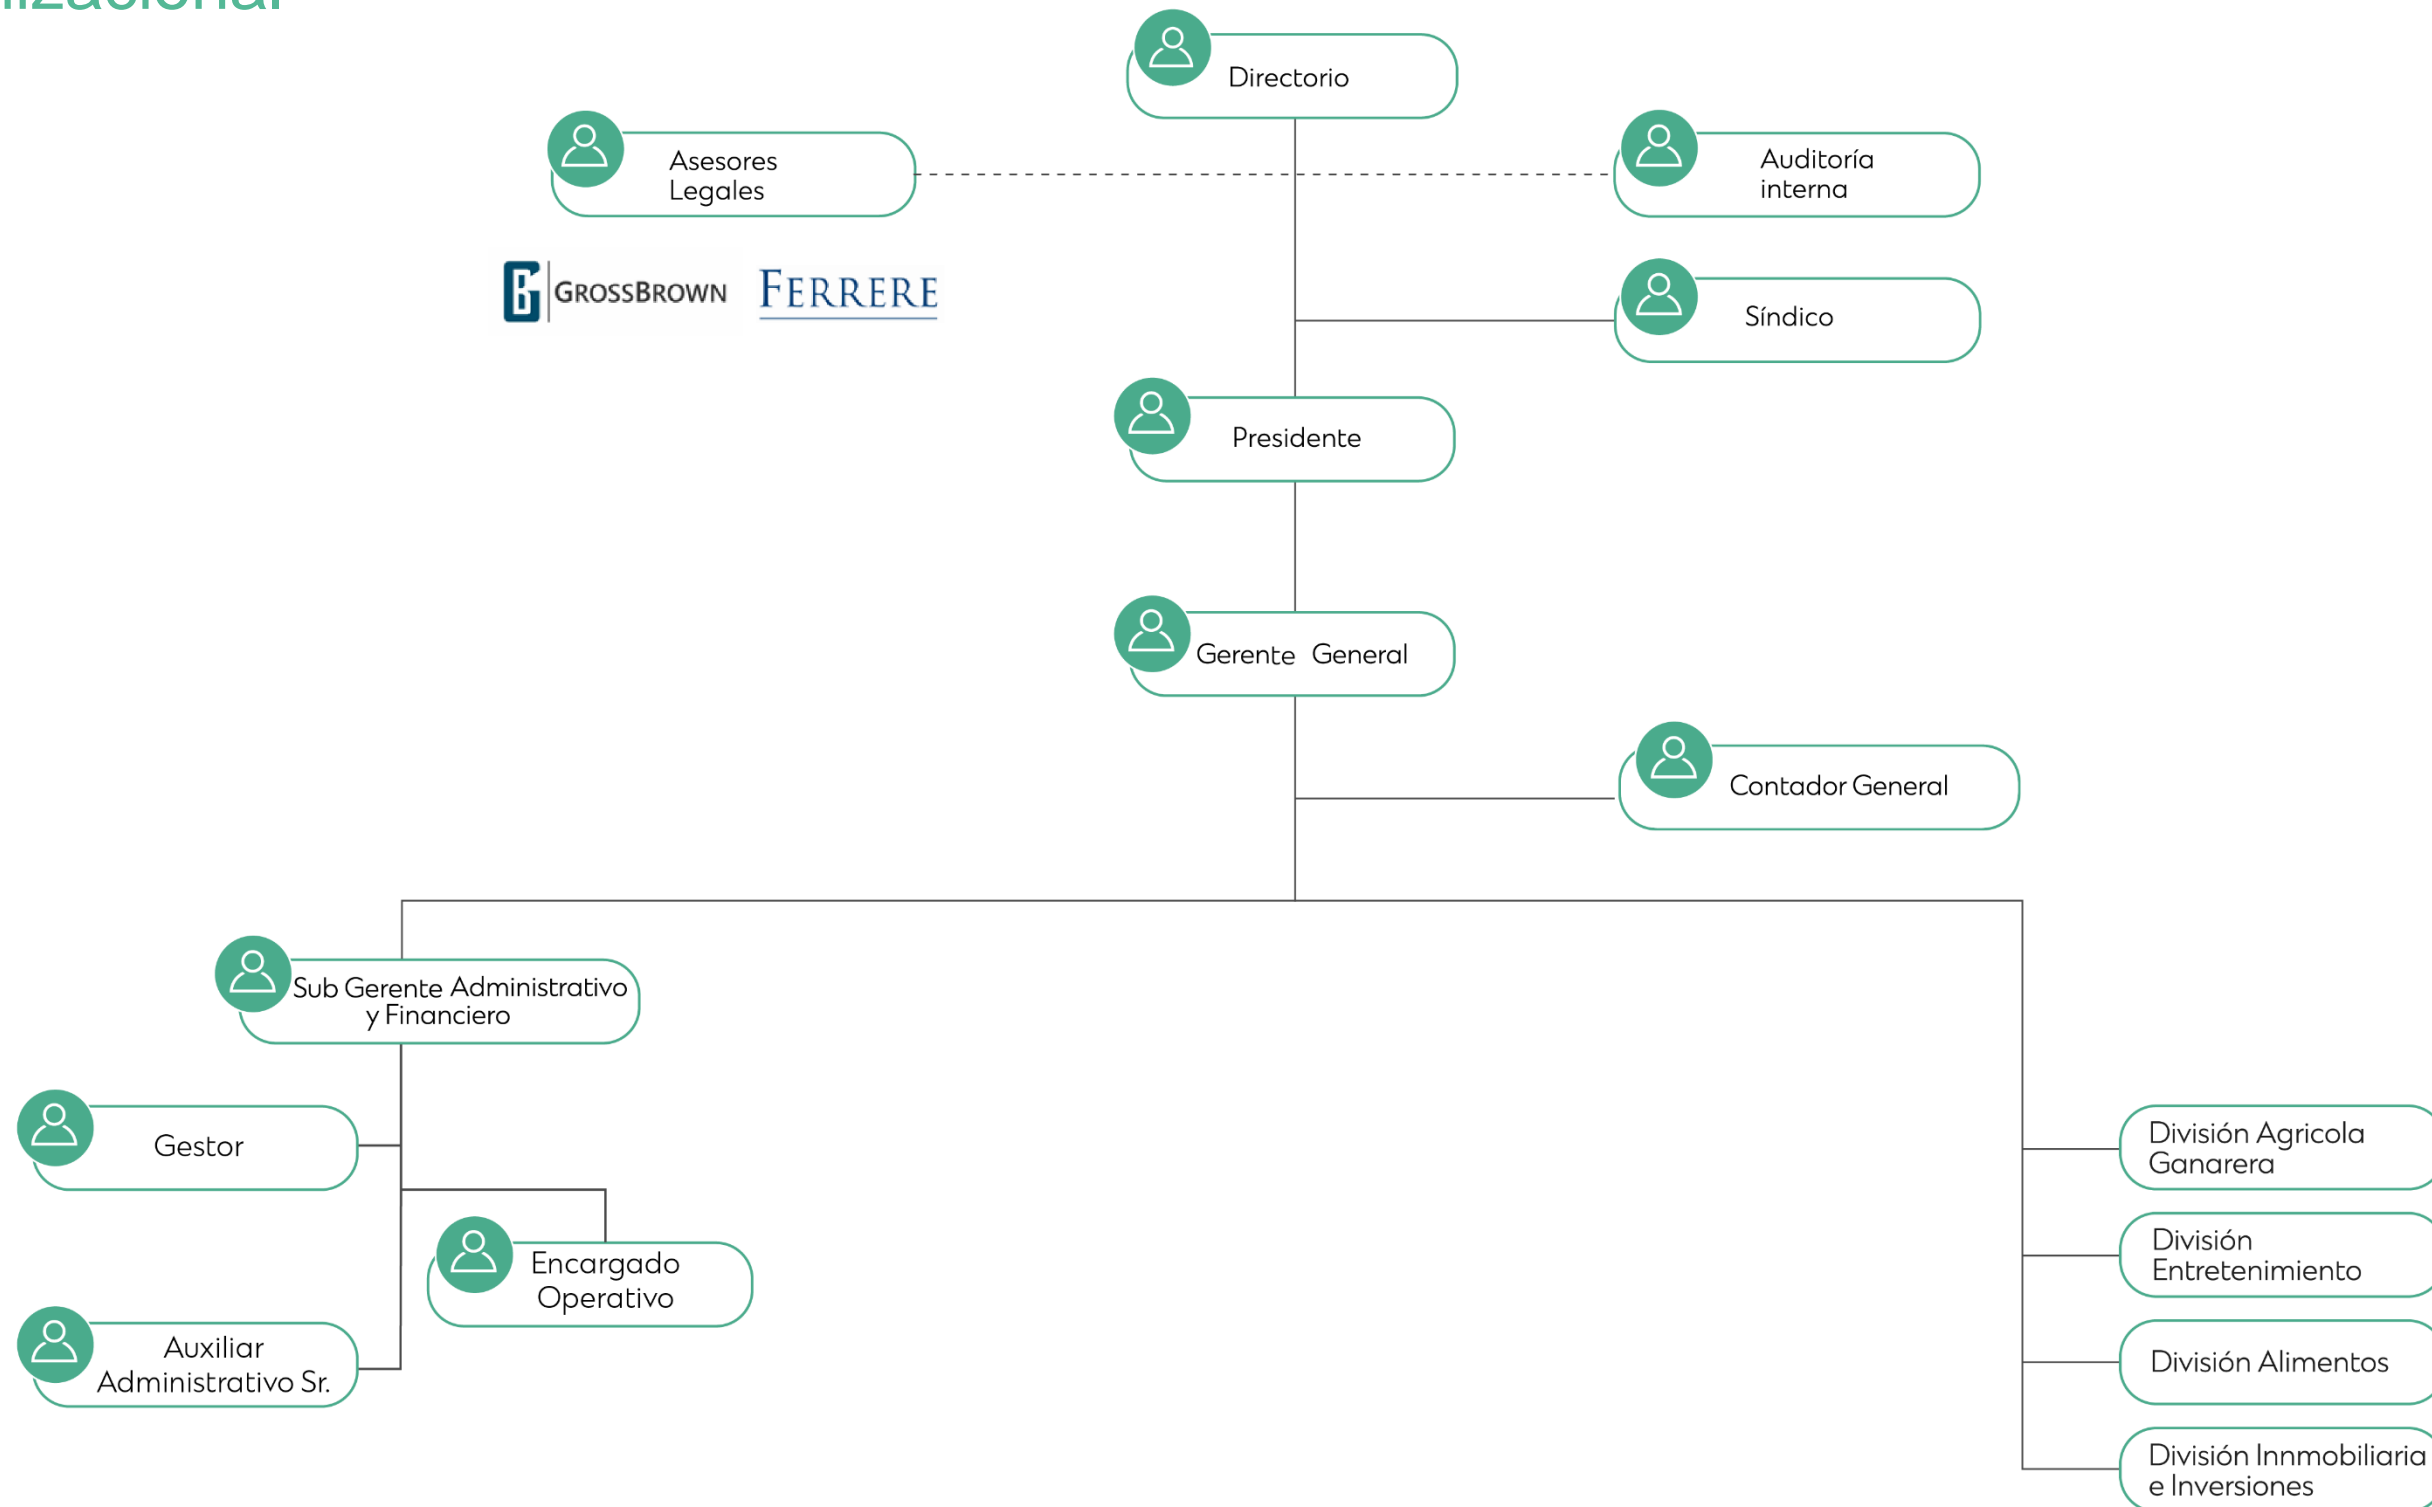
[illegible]izacional

Directorio

Asesores Legales

Auditoría interna

GROSSBROWN FERRERE

Síndico

Presidente

Gerente General

Contador General

Sub Gerente Administrativo y Financiero

Gestor

Encargado Operativo

Auxiliar Administrativo Sr.

División Agricola Ganarera

División Entretenimiento

División Alimentos

División Inmobiliaria e Inversiones